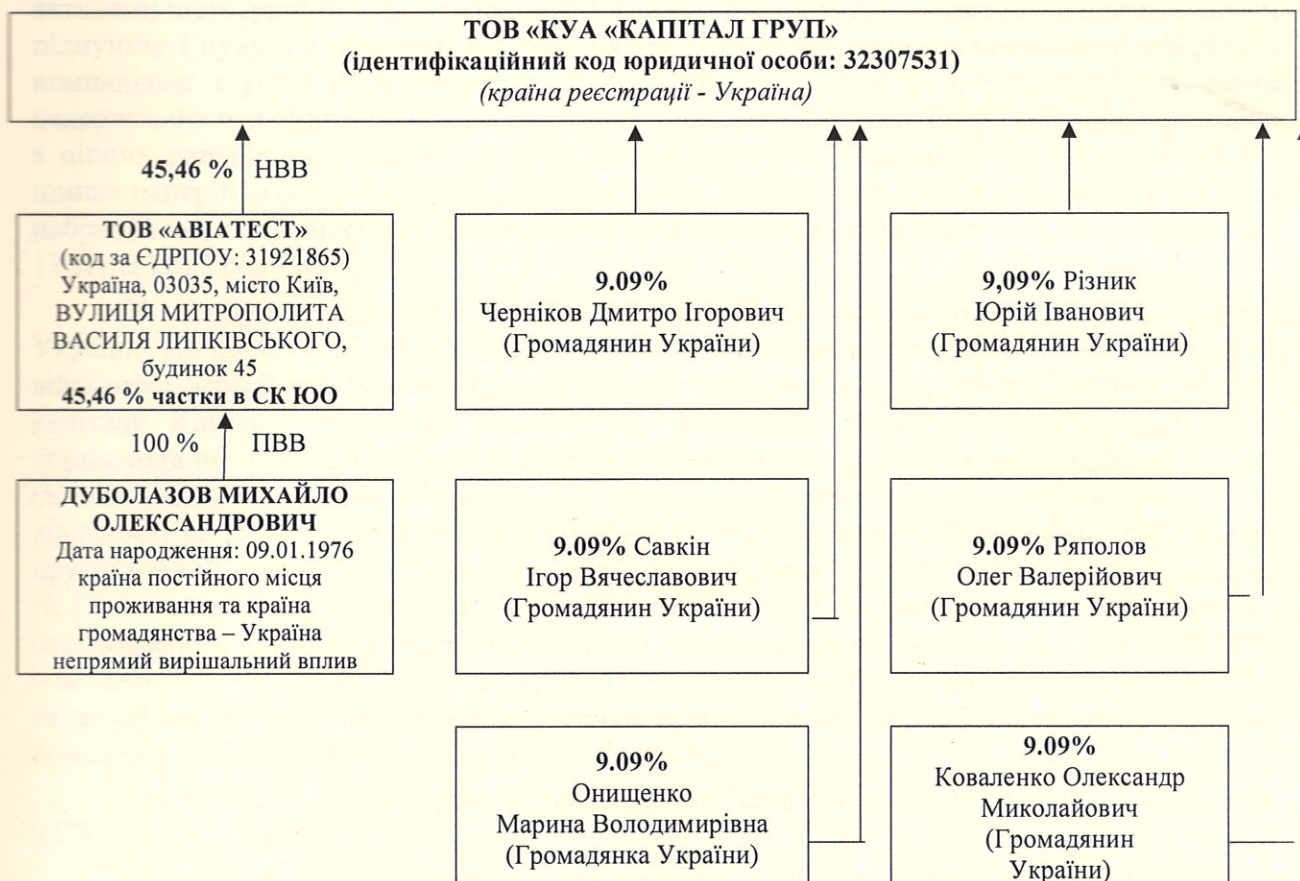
ТОВ «КУА «КАПІТАЛ ГРУП»
(ідентифікаційний код юридичної особи: 32307531)
(країна реєстрації - Україна)

45,46 % НВВ

ТОВ «АВІАТЕСТ»
(код за ЄДРПОУ: 31921865)
Україна, 03035, місто Київ, ВУЛИЦЯ МИТРОПОЛИТА ВАСИЛЯ ЛИПКІВСЬКОГО, будинок 45
45,46 % частки в СК ЮО

100 % ПВВ

ДУБОЛАЗОВ МИХАЙЛО ОЛЕКСАНДРОВИЧ
Дата народження: 09.01.1976
країна постійного місця проживання та країна громадянства – Україна
непрямий вирішальний вплив

9.09%
Черніков Дмитро Ігорович
(Громадянин України)

9.09% Савкін
Ігор Вячеславович
(Громадянин України)

9.09%
Онищенко
Марина Володимирівна
(Громадянка України)

9,09% Різник
Юрій Іванович
(Громадянин України)

9.09% Ряполов
Олег Валерійович
(Громадянин України)

9.09%
Коваленко Олександр
Миколайович
(Громадянин
України)